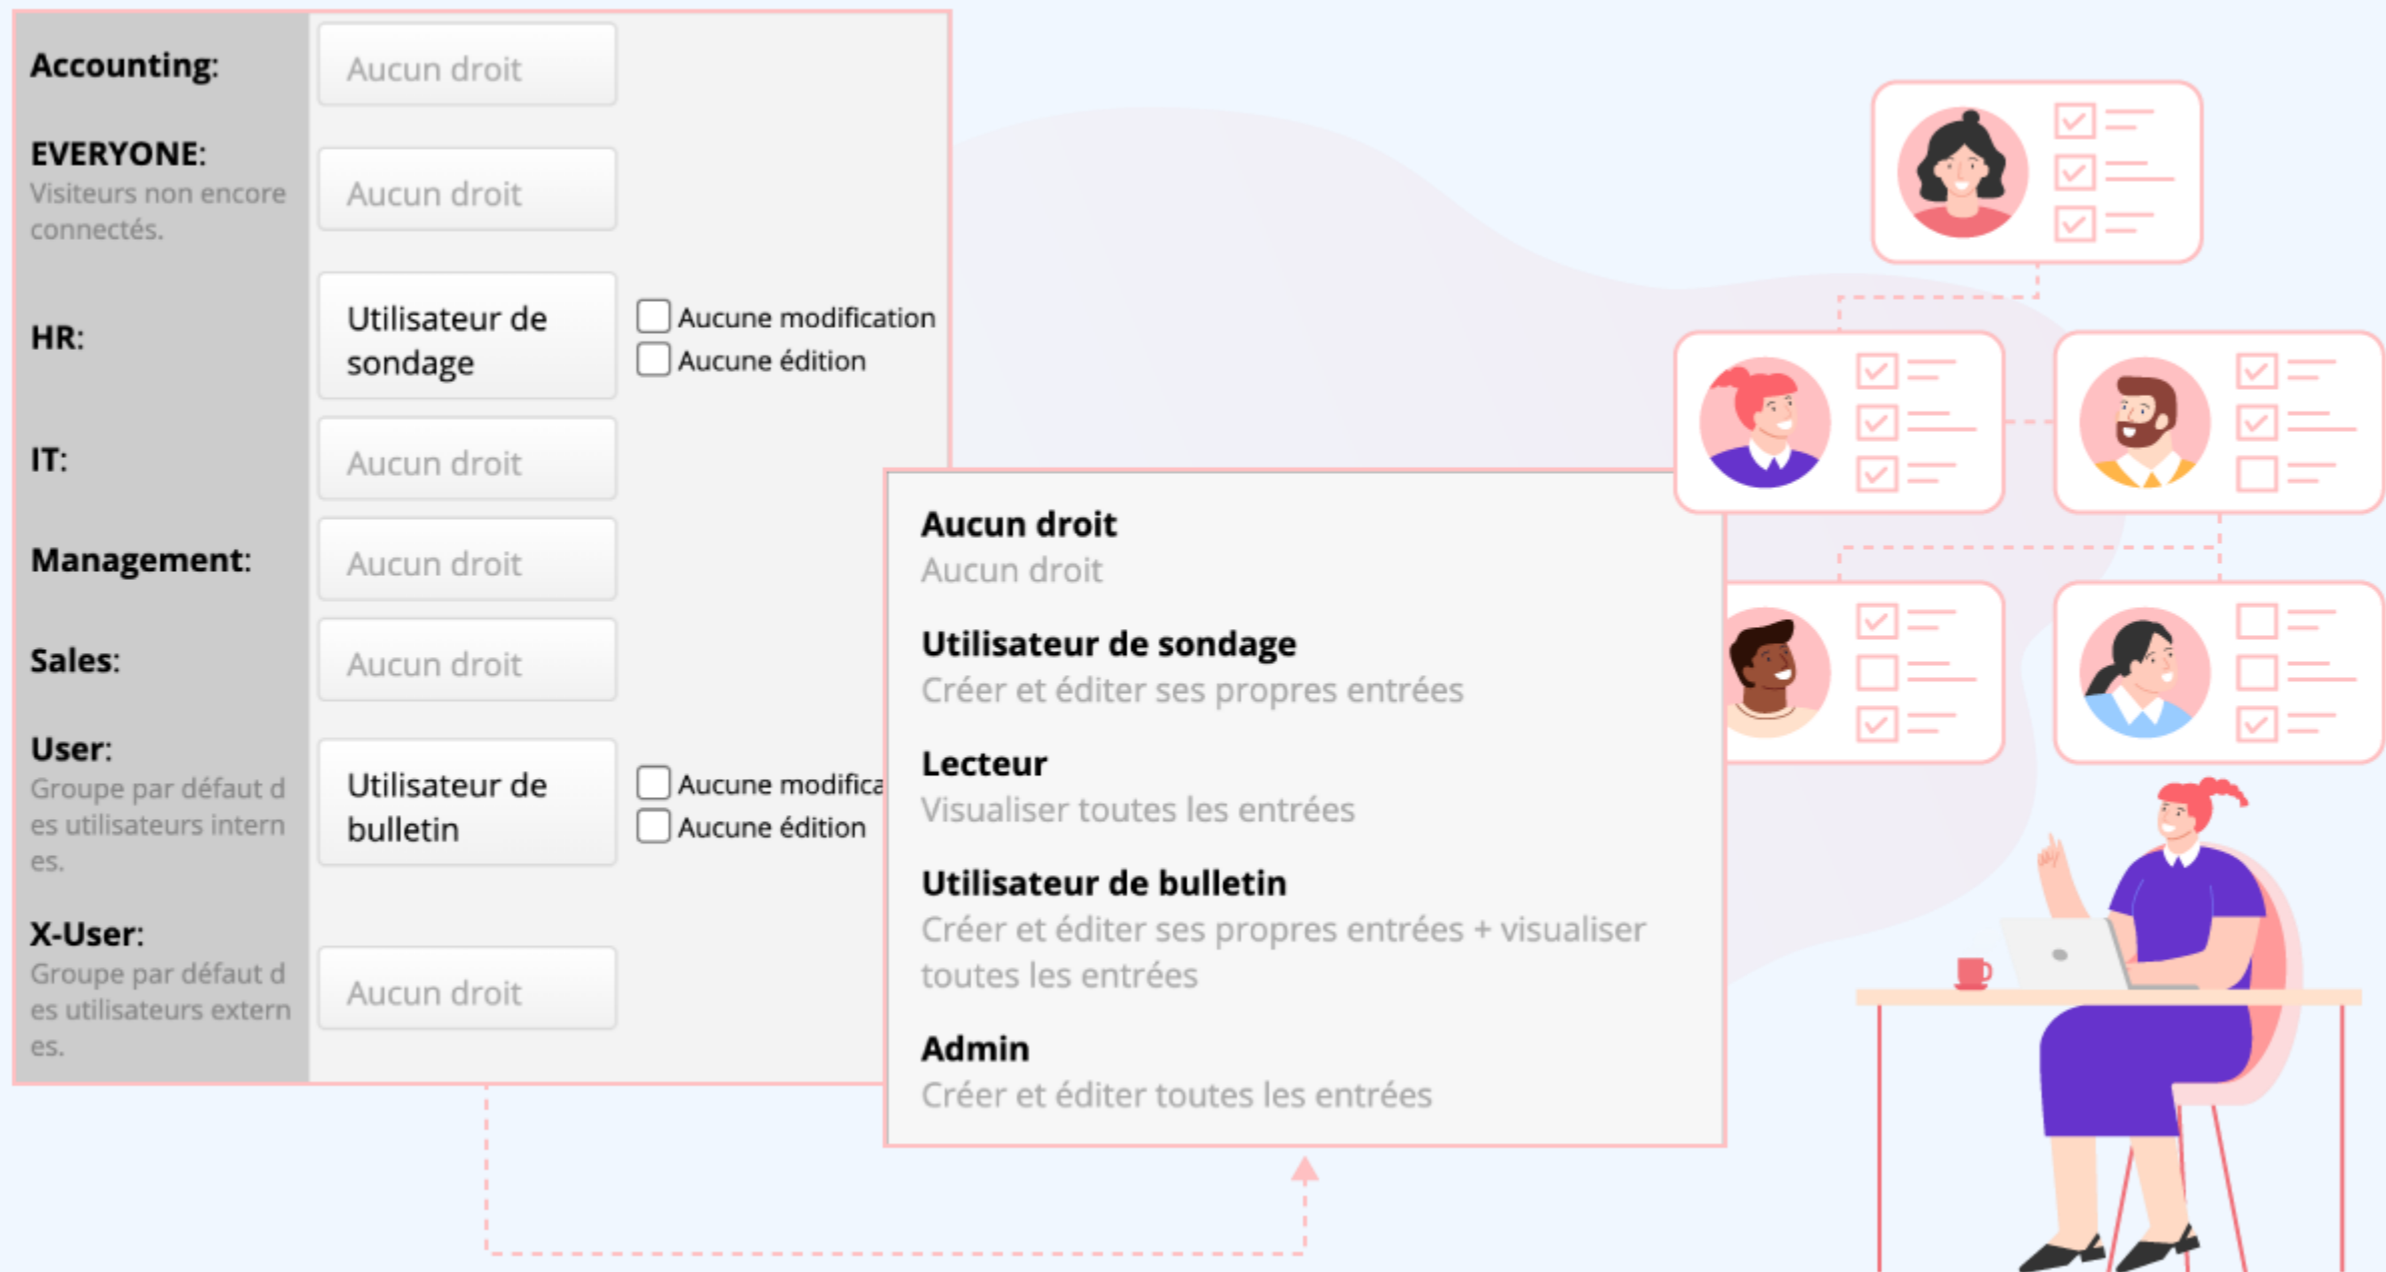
Accounting:
Aucun droit

EVERYONE:
Visiteurs non encore connectés.
Aucun droit

HR:
Utilisateur de sondage
Aucune modification
Aucune édition

IT:
Aucun droit

Management:
Aucun droit

Sales:
Aucun droit

User:
Groupe par défaut des utilisateurs internes.
Utilisateur de bulletin
Aucune modifica
Aucune édition

X-User:
Groupe par défaut des utilisateurs externes.
Aucun droit

Aucun droit
Aucun droit

Utilisateur de sondage
Créer et éditer ses propres entrées

Lecteur
Visualiser toutes les entrées

Utilisateur de bulletin
Créer et éditer ses propres entrées + visualiser toutes les entrées

Admin
Créer et éditer toutes les entrées